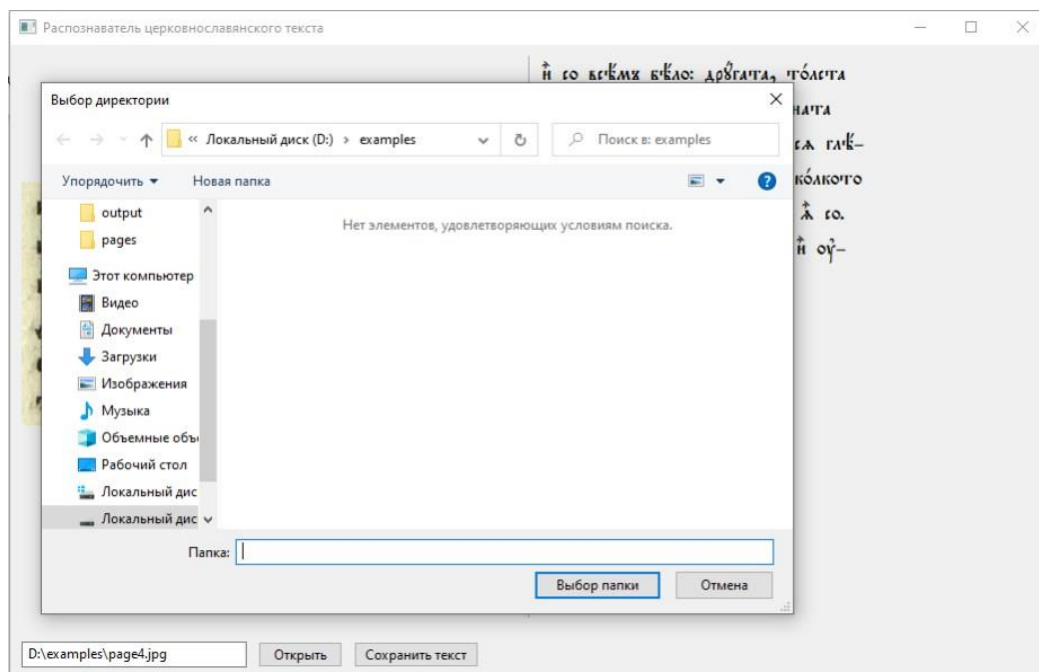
Распознаватель церковнославянского текста

Выбор директории

« Локальный диск (D:) › examples

Поиск в: examples

Упорядочить ▾ Новая папка

output
pages
Этот компьютер
Видео
Документы
Загрузки
Изображения
Музыка
Объемные объ
Рабочий стол
Локальный дис
Локальный дис

Нет элементов, удовлетворяющих условиям поиска.

Папка:

Выбор папки Отмена

ѝ со всѣ́мъ бѣ́ло: дрꙋга́та, то́лста
нагѧ
сѧ глѣ-
ко́лкото
ѫ со.
ѝ оу-

D:\examples\page4.jpg Открыть Сохранить текст